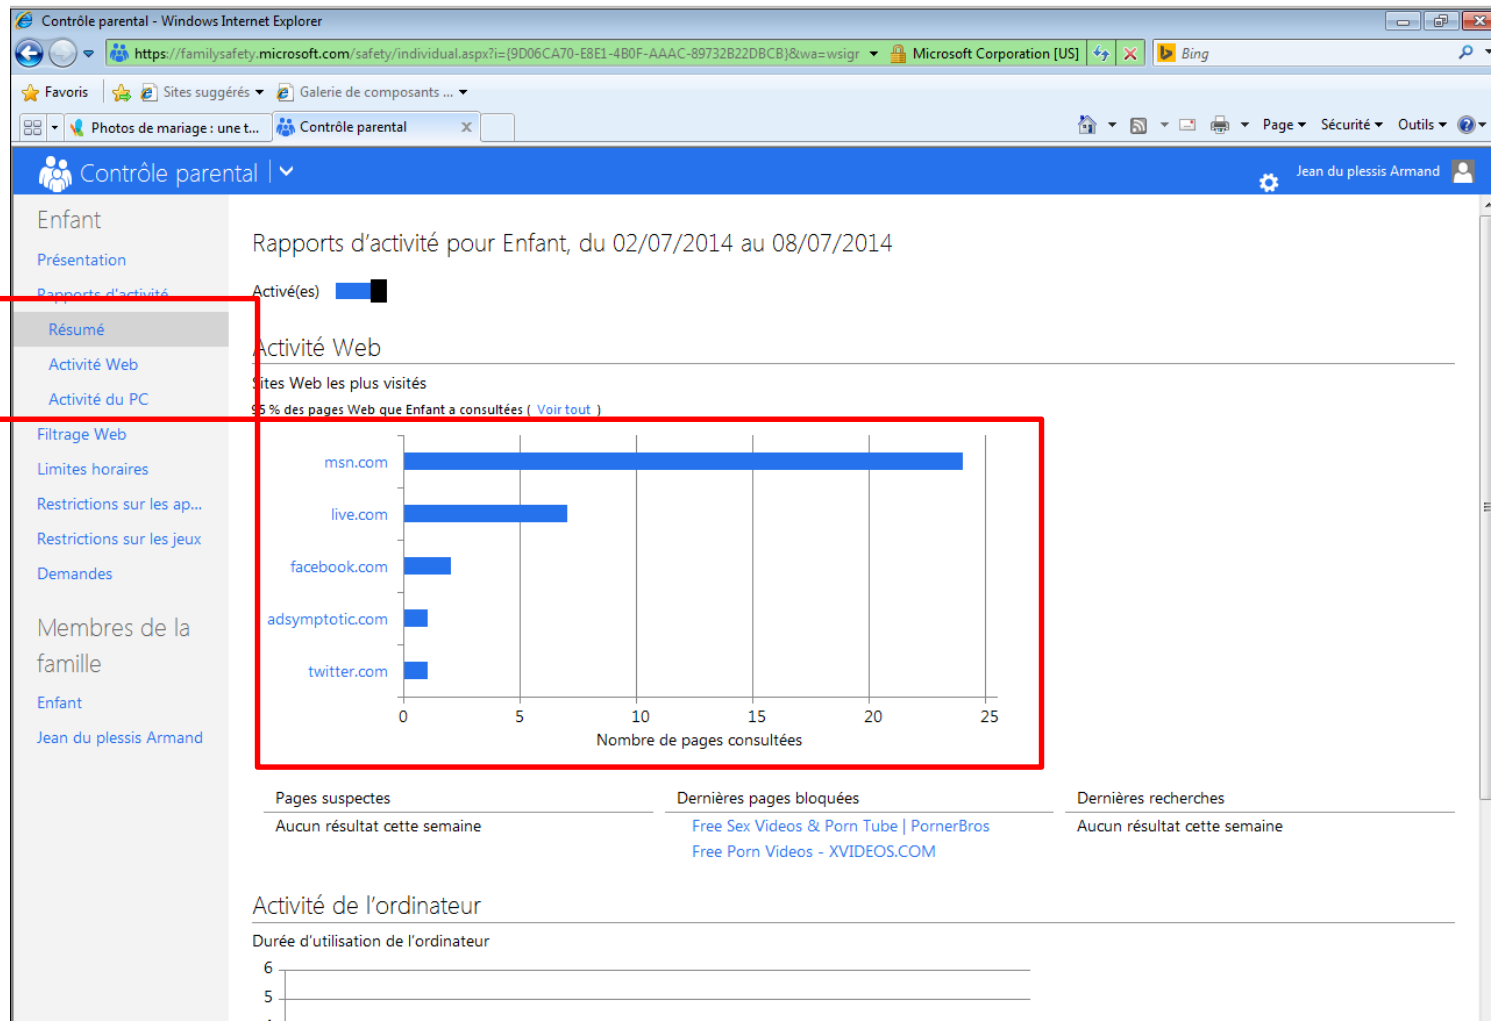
Contrôle parental - Windows Internet Explorer

https://familysafety.microsoft.com/safety/individual.aspx?i={9D06CA70-E8E1-4B0F-AAAC-89732B22DBCB}&wa=wsigr

Microsoft Corporation [US]

Bing

Favoris

Sites suggérés

Galerie de composants ...

Photos de mariage : une t...

Contrôle parental

Page

Sécurité

Outils

Contrôle parental

Jean du plessis Armand

Enfant

Présentation

Rapports d'activité

Résumé

Activité Web

Activité du PC

Filtrage Web

Limites horaires

Restrictions sur les ap...

Restrictions sur les jeux

Demandes

Membres de la famille

Enfant

Jean du plessis Armand

Rapports d'activité pour Enfant, du 02/07/2014 au 08/07/2014

Activé(es)

Activité Web

Sites Web les plus visités

95 % des pages Web que Enfant a consultées ( Voir tout )

msn.com

live.com

facebook.com

adsymptotic.com

twitter.com

0 5 10 15 20 25

Nombre de pages consultées

Pages suspectes

Aucun résultat cette semaine

Dernières pages bloquées

Free Sex Videos & Porn Tube | PornerBros

Free Porn Videos - XVIDEOS.COM

Dernières recherches

Aucun résultat cette semaine

Activité de l'ordinateur

Durée d'utilisation de l'ordinateur

6

5